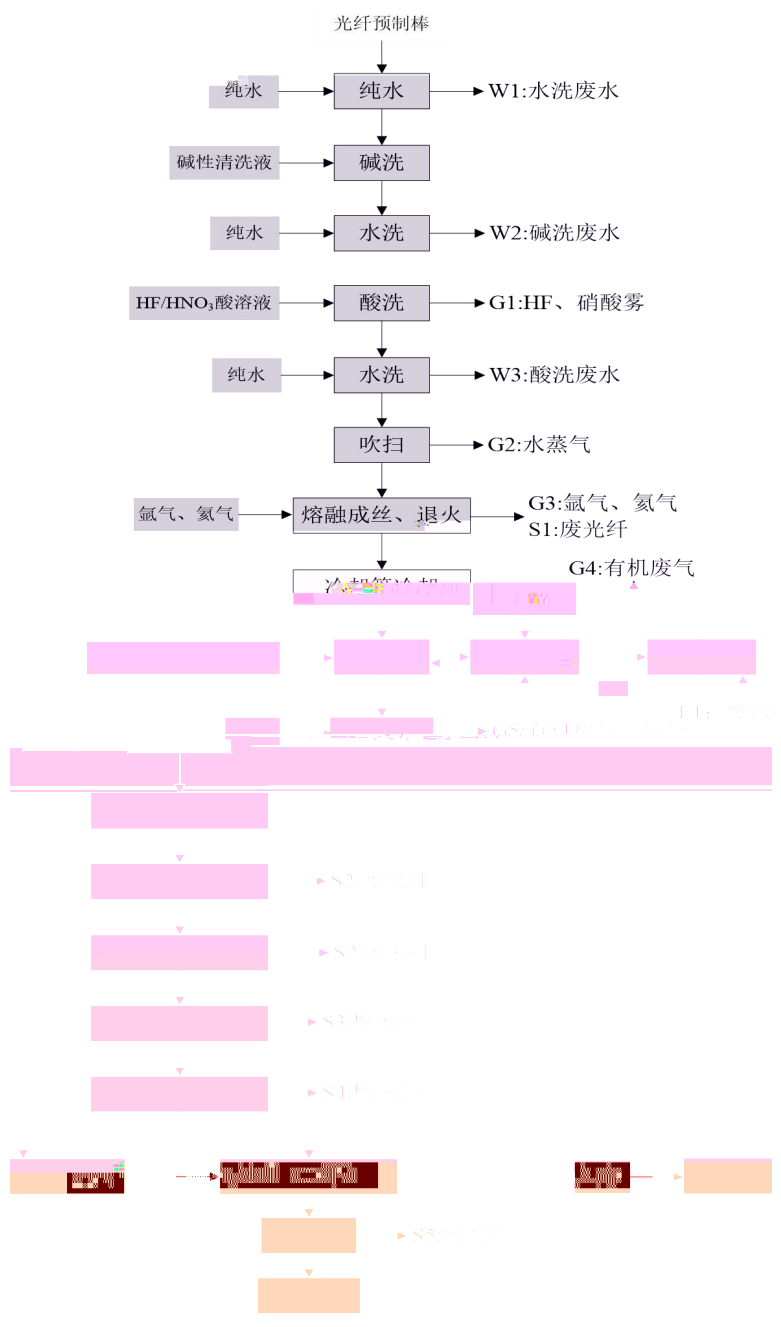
光纤预制棒

纯水
纯水
W1:水洗废水

碱性清洗液
碱洗

纯水
水洗
W2:碱洗废水

HF/HNO$_3$酸溶液
酸洗
G1:HF、硝酸雾

纯水
水洗
W3:酸洗废水

吹扫
G2:水蒸气

氩气、氦气
熔融成丝、退火
G3:氩气、氦气
S1:废光纤

G4:有机废气

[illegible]

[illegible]

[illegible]

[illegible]

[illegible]

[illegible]